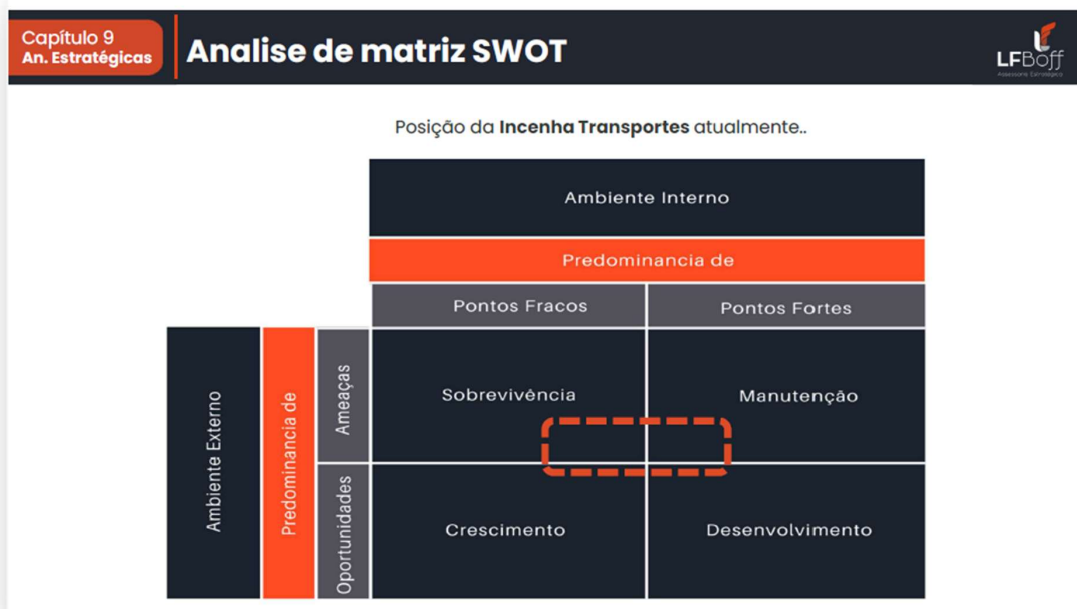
Capítulo 9
An. Estratégicas

Analise de matriz SWOT

LFBoff
Assessoria Estratégica

Posição da **Incenha Transportes** atualmente..

| | | | Ambiente Interno | |
|---|---|---|---|---|
| | | | Predominancia de | |
| | | | Pontos Fracos | Pontos Fortes |
| Ambiente Externo | Predominancia de | Ameaças | Sobrevivência | Manutenção |
| | | Oportunidades | Crescimento | Desenvolvimento |